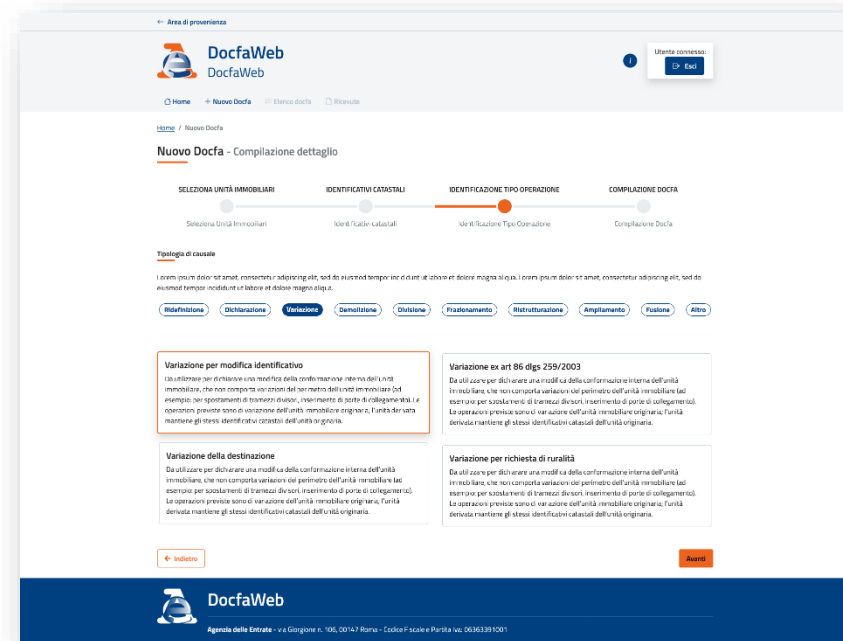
← Area di provenienza

DocfaWeb
DocfaWeb

Utente connesso:
Esci

Home + Nuovo Docfa Elenco docfa Ricevute

Home / Nuovo Docfa

Nuovo Docfa - Compilazione dettaglio

SELEZIONA UNITÀ IMMOBILIARI
Seleziona Unità Immobiliari

IDENTIFICATIVI CATASTALI
Identificativi catastali

IDENTIFICAZIONE TIPO OPERAZIONE
Identificazione Tipo Operazione

COMPILAZIONE DOCFA
Compilazione Docfa

Tipologia di causale

Lorem ipsum dolor sit amet, consectetur adipiscing elit, sed do eiusmod tempor incididunt ut labore et dolore magna aliqua. Lorem ipsum dolor sit amet, consectetur adipiscing elit, sed do eiusmod tempor incididunt ut labore et dolore magna aliqua.

Ridefinizione Dichiarazione Variazione Demolizione Divisione Frazionamento Ristrutturazione Ampliamento Fusione Altro

Variazione per modifica identificativo
Da utilizzare per dichiarare una modifica della conformazione interna dell'unità immobiliare, che non comporta variazioni del perimetro dell'unità immobiliare (ad esempio: per spostamento di tramezzi divisori, inserimento di porte di collegamento). Le operazioni previste sono di variazione dell'unità immobiliare originaria, l'unità derivata mantiene gli stessi identificativi catastali dell'unità originaria.

Variazione ex art 86 dlgs 259/2003
Da utilizzare per dichiarare una modifica della conformazione interna dell'unità immobiliare, che non comporta variazioni del perimetro dell'unità immobiliare (ad esempio: per spostamento di tramezzi divisori, inserimento di porte di collegamento). Le operazioni previste sono di variazione dell'unità immobiliare originaria; l'unità derivata mantiene gli stessi identificativi catastali dell'unità originaria.

Variazione della destinazione
Da utilizzare per dichiarare una modifica della conformazione interna dell'unità immobiliare, che non comporta variazioni del perimetro dell'unità immobiliare (ad esempio: per spostamento di tramezzi divisori, inserimento di porte di collegamento). Le operazioni previste sono di variazione dell'unità immobiliare originaria; l'unità derivata mantiene gli stessi identificativi catastali dell'unità originaria.

Variazione per richiesta di ruralità
Da utilizzare per dichiarare una modifica della conformazione interna dell'unità immobiliare, che non comporta variazioni del perimetro dell'unità immobiliare (ad esempio: per spostamento di tramezzi divisori, inserimento di porte di collegamento). Le operazioni previste sono di variazione dell'unità immobiliare originaria; l'unità derivata mantiene gli stessi identificativi catastali dell'unità originaria.

← Indietro
Avanti

DocfaWeb

Agenzia delle Entrate - via Giorgione n. 106, 00147 Roma - Codice Fiscale e Partita Iva: 06363391001